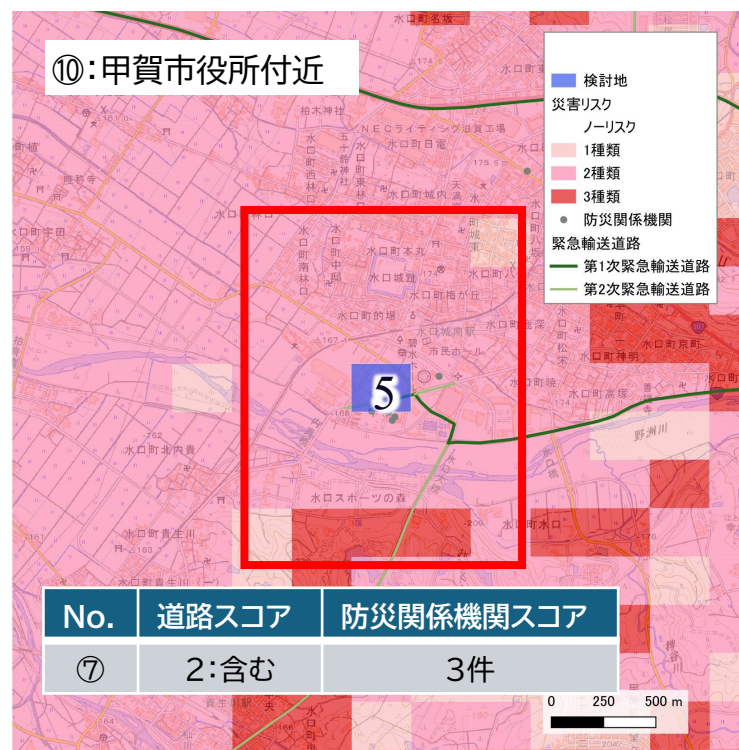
⑩:甲賀市役所付近

検討地
災害リスク
ノーリスク
1種類
2種類
3種類
防災関係機関
緊急輸送道路
第1次緊急輸送道路
第2次緊急輸送道路

5

水口町名坂
柏木神社
NECライティング滋賀工場
水口町日電
水口町宇田
水口町本丸
水口城跡
水口町梅が丘
水口町的場
水口城南駅
市民ホール
水口町神明
水口町京町
水口町高塚
野洲川
水口町北内貴
水口スポーツの森
水口町青生川
水口

| No. | 道路スコア | 防災関係機関スコア |
|---|---|---|
| ⑦ | 2:含む | 3件 |

0 250 500 m